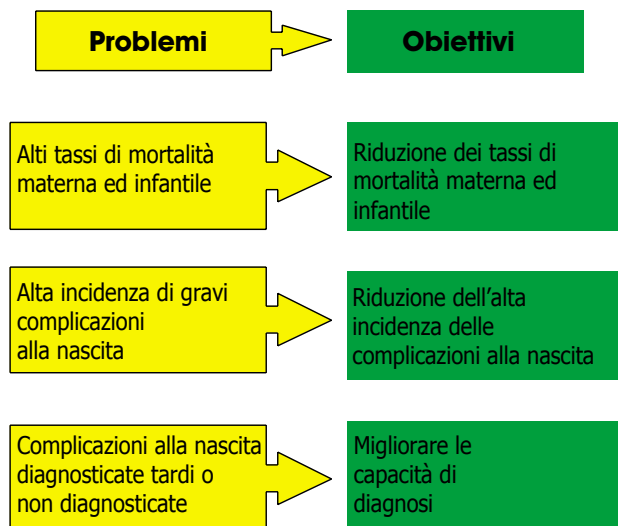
Problemi

Obiettivi

Alti tassi di mortalità materna ed infantile

Riduzione dei tassi di mortalità materna ed infantile

Alta incidenza di gravi complicazioni alla nascita

Riduzione dell’alta incidenza delle complicazioni alla nascita

Complicazioni alla nascita diagnosticate tardi o non diagnosticate

Migliorare le capacità di diagnosi